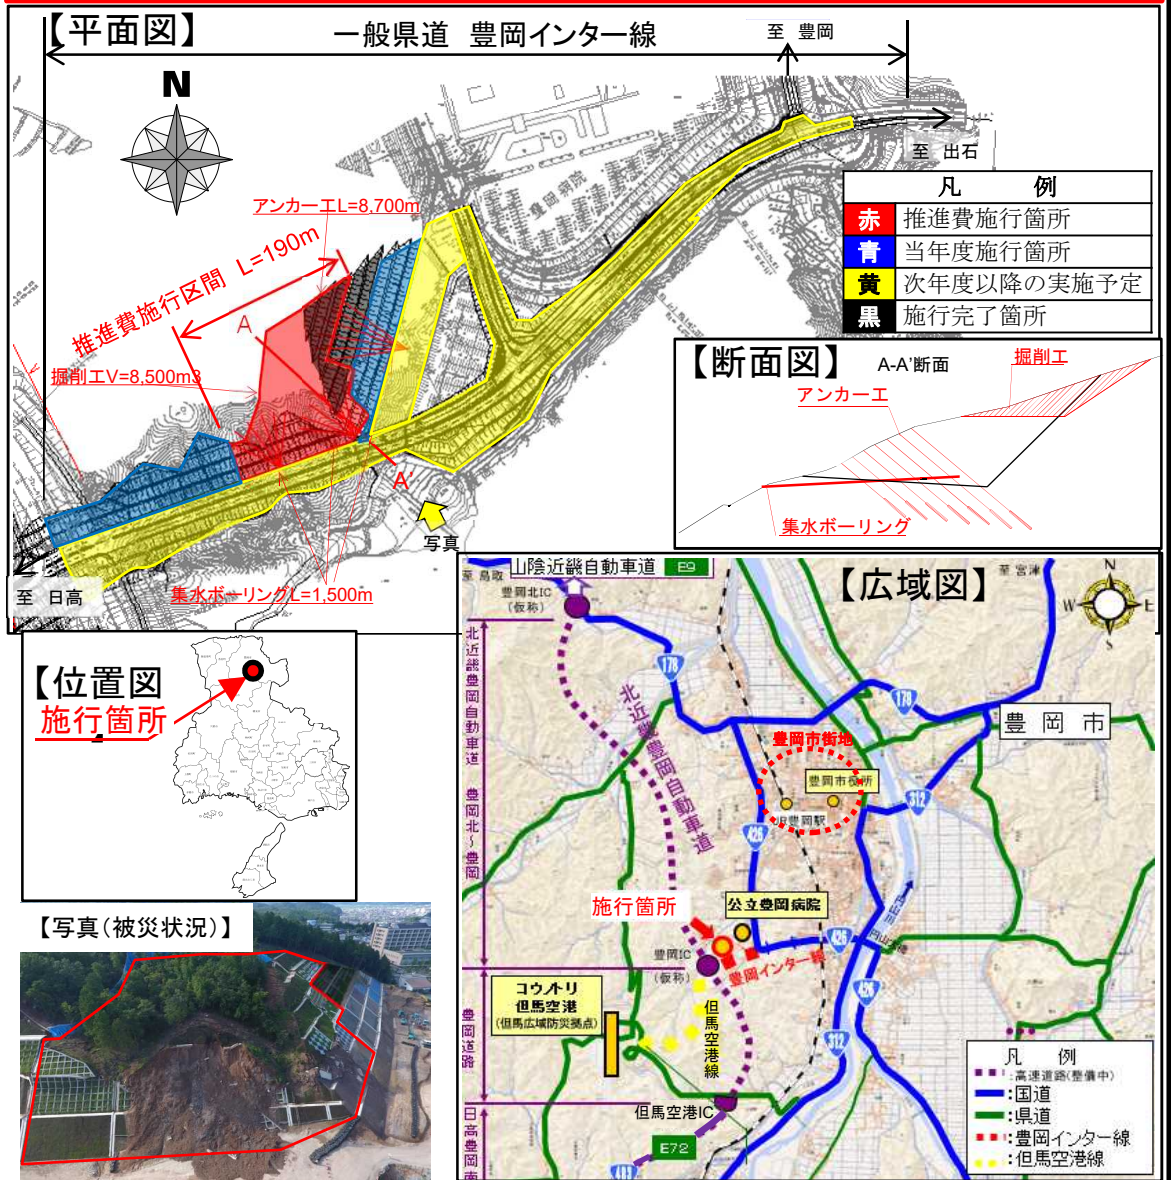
【平面図】

一般県道　豊岡インター線

至　豊岡

至　出石

N

アンカー工L=8,700m

推進費施行区間　L=190m

A

掘削工V=8,500m3

A'

写真

至　日高

集水ボーリングL=1,500m

| 凡　　例 | |
|---|---|
| 赤 | 推進費施行箇所 |
| 青 | 当年度施行箇所 |
| 黄 | 次年度以降の実施予定 |
| 黒 | 施行完了箇所 |

【断面図】

A-A'断面

掘削工

アンカー工

集水ボーリング

【位置図】

施行箇所

【写真（被災状況）】

【広域図】

山陰近畿自動車道　E9

至 鳥取

至 宮津

豊岡北IC（仮称）

北近畿豊岡自動車道

豊岡北～豊岡

178

178

豊岡市

豊岡市街地

豊岡市役所

JR豊岡駅

312

426

公立豊岡病院

施行箇所

豊岡IC（仮称）

豊岡インター線

426

円山川

コウノトリ但馬空港（但馬広域防災拠点）

但馬空港線

豊岡道路

482

312

但馬空港IC

E72

日高豊岡南

凡　例

:高速道路(整備中)

:国道

:県道

:豊岡インター線

:但馬空港線